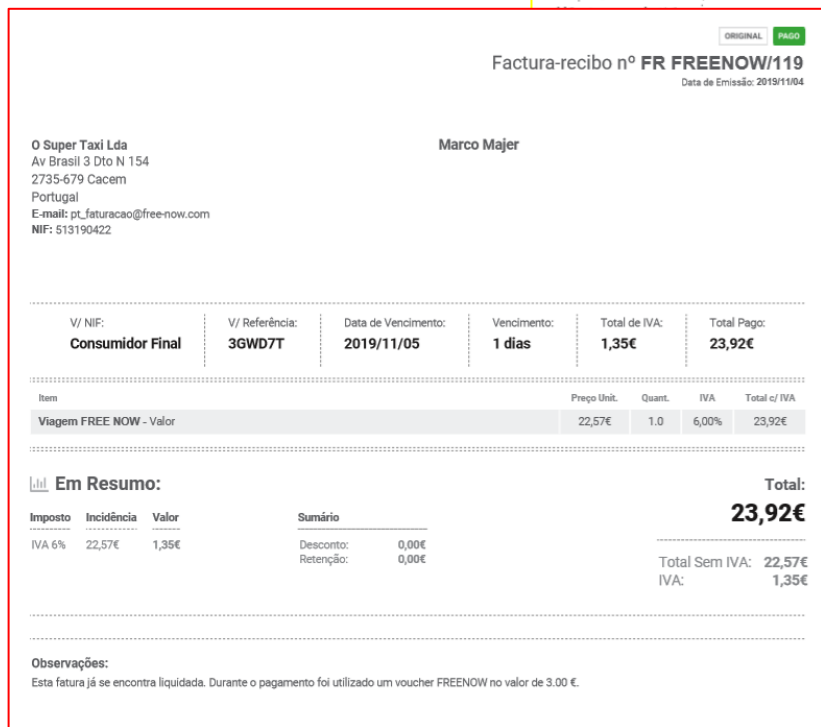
ORIGINAL PAGO

Factura-recibo nº **FR FREENOW/119**
Data de Emissão: 2019/11/04

O Super Taxi Lda
Av Brasil 3 Dto N 154
2735-679 Cacem
Portugal
E-mail: pt_faturacao@free-now.com
NIF: 513190422

Marco Majer

| V/ NIF: | V/ Referência: | Data de Vencimento: | Vencimento: | Total de IVA: | Total Pago: |
|---|---|---|---|---|---|
| Consumidor Final | 3GWD7T | 2019/11/05 | 1 dias | 1,35€ | 23,92€ |

| Item | Preço Unit. | Quant. | IVA | Total c/ IVA |
|---|---|---|---|---|
| Viagem FREE NOW - Valor | 22,57€ | 1.0 | 6,00% | 23,92€ |

Em Resumo:

| Imposto | Incidência | Valor |
|---|---|---|
| IVA 6% | 22,57€ | 1,35€ |

Sumário
Desconto: 0,00€
Retenção: 0,00€

Total:
23,92€

Total Sem IVA: 22,57€
IVA: 1,35€

Observações:
Esta fatura já se encontra liquidada. Durante o pagamento foi utilizado um voucher FREENOW no valor de 3.00 €.